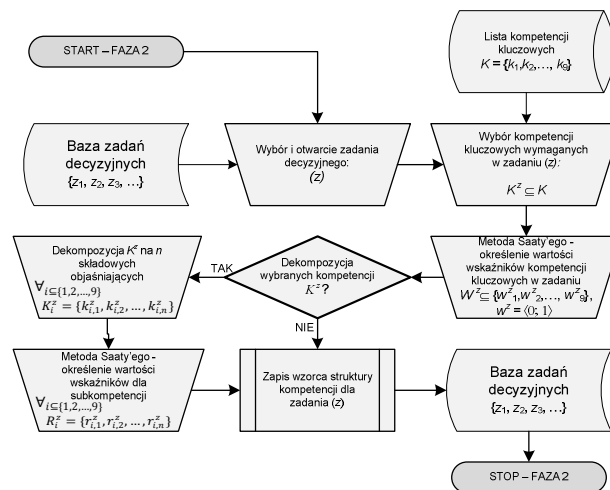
START – FAZA 2

Lista kompetencji kluczowych $K = \{k_1, k_2, \ldots, k_9\}$

Baza zadań decyzyjnych $\{z_1, z_2, z_3, \ldots\}$

Wybór i otwarcie zadania decyzyjnego: $(z)$

Wybór kompetencji kluczowych wymaganych w zadaniu $(z)$: $K^z \subseteq K$

Dekompozycja $K^z$ na $n$ składowych objaśniających $\forall_{i \in \{1,2,\ldots,9\}}$ $K_i^z = \{k_{i,1}^z, k_{i,2}^z, \ldots, k_{i,n}^z\}$

TAK

Dekompozycja wybranych kompetencji $K^z$?

Metoda Saaty'ego - określenie wartości wskaźników kompetencji kluczowych w zadaniu $W^z \subseteq \{w^z_1, w^z_2, \ldots, w^z_9\}$, $w^z = \langle 0; 1\rangle$

NIE

Metoda Saaty'ego - określenie wartości wskaźników dla subkompetencji $\forall_{i \in \{1,2,\ldots,9\}}$ $R_i^z = \{r_{i,1}^z, r_{i,2}^z, \ldots, r_{i,n}^z\}$

Zapis wzorca struktury kompetencji dla zadania $(z)$

Baza zadań decyzyjnych $\{z_1, z_2, z_3, \ldots\}$

STOP – FAZA 2